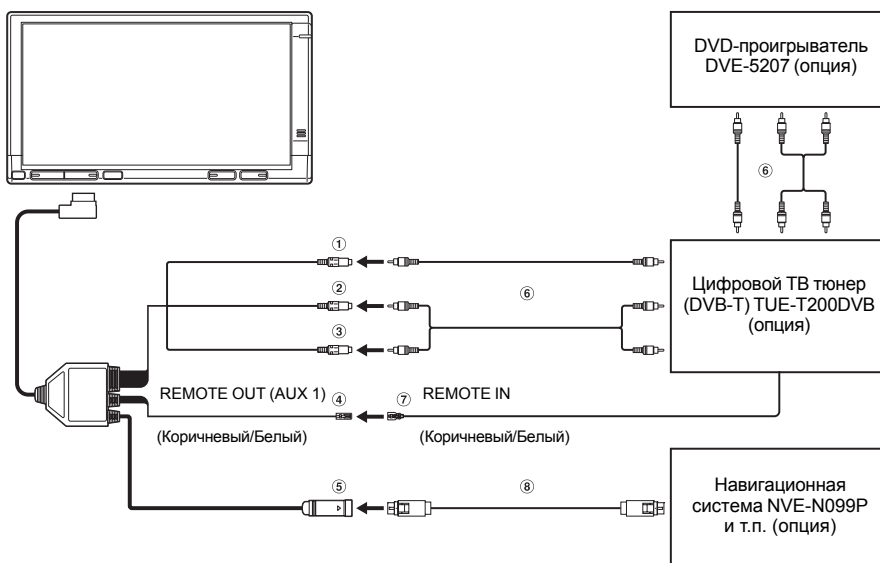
DVD-проигрыватель DVE-5207 (опция)

⑥

①

②

⑥

③

Цифровой ТВ тюнер (DVB-T) TUE-T200DVB (опция)

REMOTE OUT (AUX 1) ④ ⑦ REMOTE IN

(Коричневый/Белый) (Коричневый/Белый)

⑤ ⑧

Навигационная система NVE-N099P и т.п. (опция)